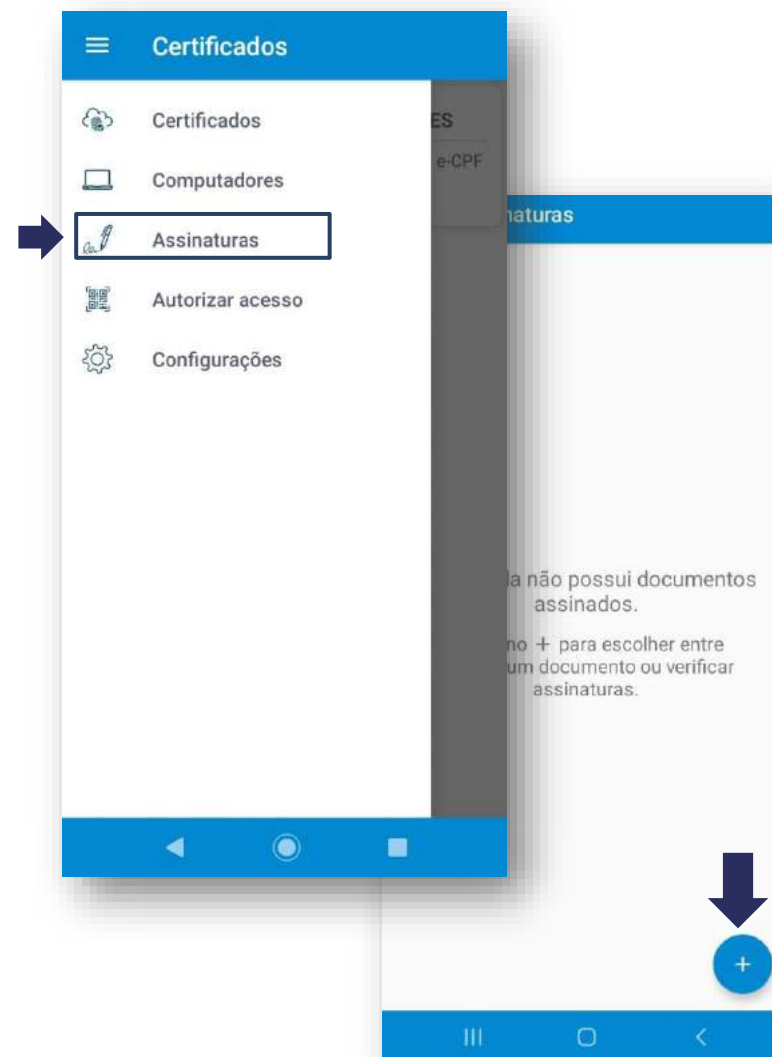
Certificados

Certificados

Computadores

Assinaturas

Autorizar acesso

Configurações

ES

e-CPF

naturas

la não possui documentos assinados.

no + para escolher entre um documento ou verificar assinaturas.

+